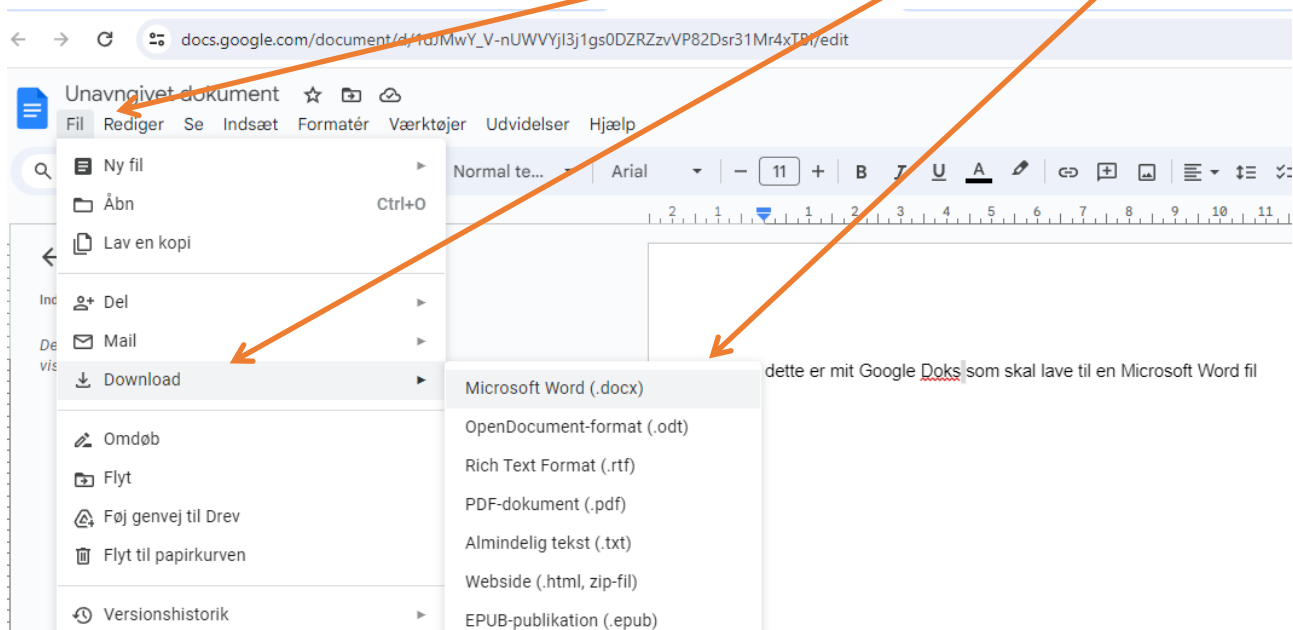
docs.google.com/document/d/1dJMwY_V-nUWVYjI3j1gs0DZRZzvVP82Dsr31Mr4xTBI/edit

Unavngivet dokument

Fil Rediger Se Indsæt Formatér Værktøjer Udvidelser Hjælp

Normal te... Arial 11 B I U A

Ny fil
Åbn Ctrl+O
Lav en kopi
Del
Mail
Download
Omdøb
Flyt
Føj genvej til Drev
Flyt til papirkurven
Versionshistorik

Microsoft Word (.docx)
OpenDocument-format (.odt)
Rich Text Format (.rtf)
PDF-dokument (.pdf)
Almindelig tekst (.txt)
Webside (.html, zip-fil)
EPUB-publikation (.epub)

Ind
De
vis

dette er mit Google Doks som skal lave til en Microsoft Word fil